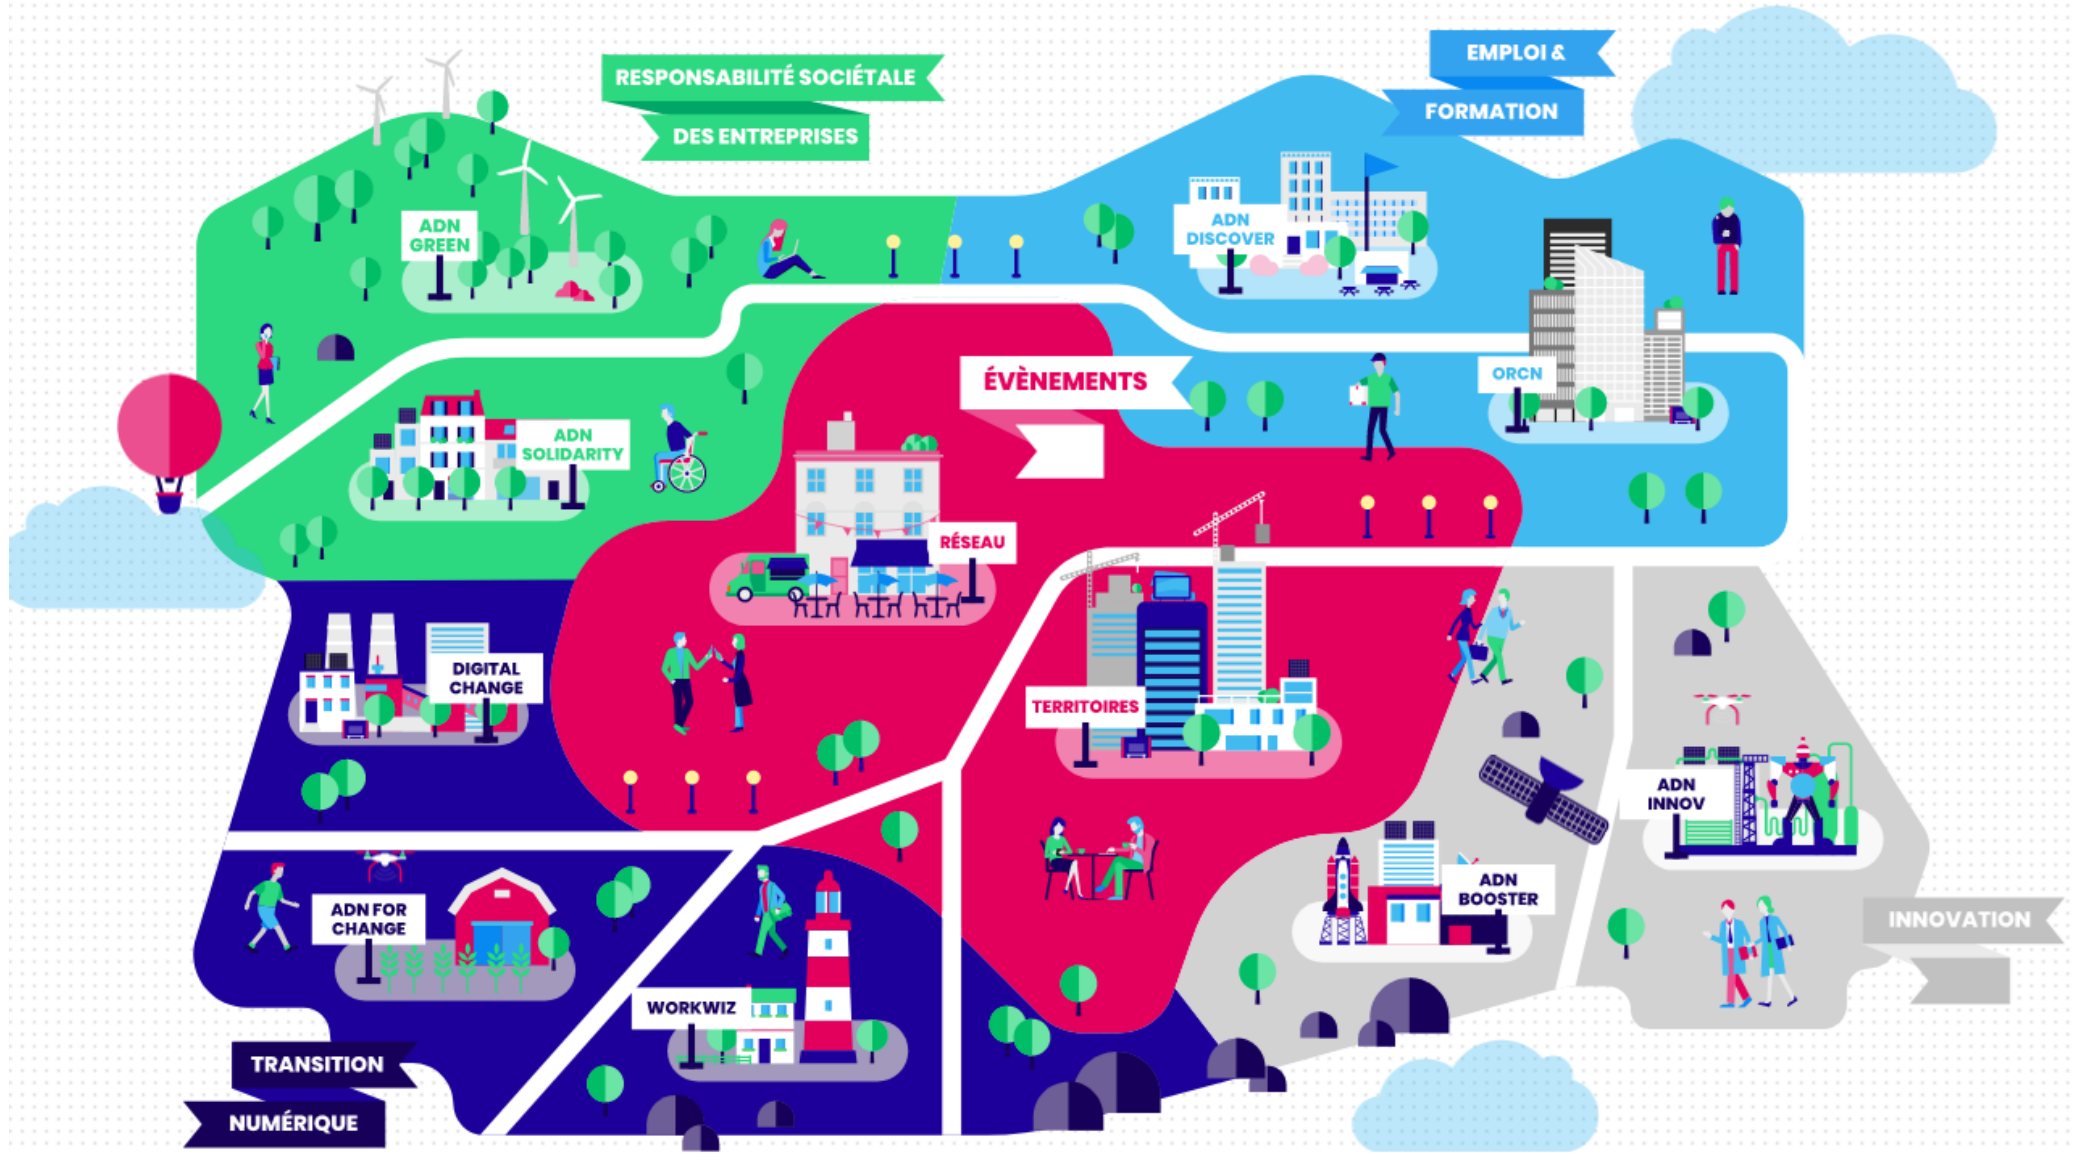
RESPONSABILITÉ SOCIÉTALE
DES ENTREPRISES

EMPLOI &
FORMATION

ADN GREEN

ADN DISCOVER

ADN SOLIDARITY

ÉVÈNEMENTS

ORCN

RÉSEAU

DIGITAL CHANGE

TERRITOIRES

ADN INNOV

ADN FOR CHANGE

ADN BOOSTER

INNOVATION

WORKWIZ

TRANSITION
NUMÉRIQUE